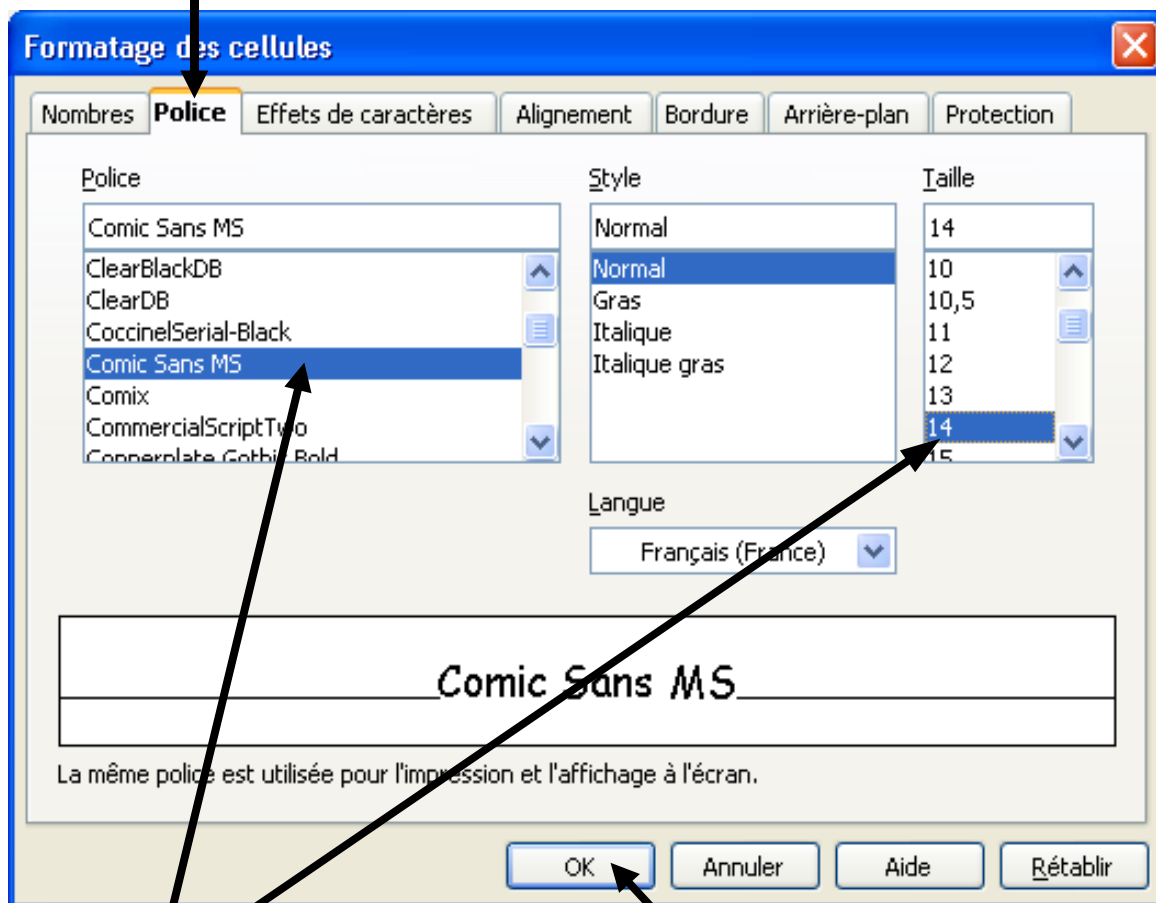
Formatage des cellules

Nombres Police Effets de caractères Alignement Bordure Arrière-plan Protection

Police
Comic Sans MS
ClearBlackDB
ClearDB
CoccinelSerial-Black
Comic Sans MS
Comix
CommercialScriptTwo
Copperplate Gothic Bold

Style
Normal
Normal
Gras
Italique
Italique gras

Taille
14
10
10,5
11
12
13
14
15

Langue
Français (France)

Comic Sans MS

La même police est utilisée pour l'impression et l'affichage à l'écran.

OK Annuler Aide Rétablir